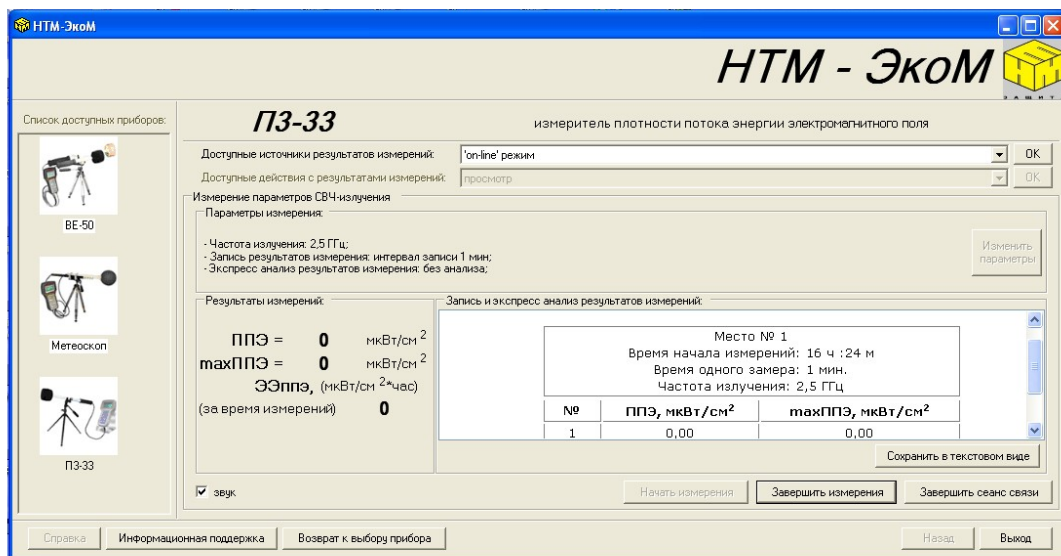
НТМ-ЭкоМ

НТМ - ЭкоМ

Список доступных приборов:

ВЕ-50

Метеоскоп

П3-33

П3-33

измеритель плотности потока энергии электромагнитного поля

Доступные источники результатов измерений: 'on-line' режим OK

Доступные действия с результатами измерений: просмотр OK

Измерение параметров СВЧ-излучения

Параметры измерения:

- Частота излучения: 2,5 ГГц;
- Запись результатов измерения: интервал записи 1 мин;
- Экспресс анализ результатов измерения: без анализа;

Изменить параметры

Результаты измерений:

ППЭ = 0 мкВт/см $^2$

maxППЭ = 0 мкВт/см $^2$

ЭЭппэ, (мкВт/см $^2$*час)

(за время измерений) 0

Запись и экспресс анализ результатов измерений:

Место № 1
Время начала измерений: 16 ч :24 м
Время одного замера: 1 мин.
Частота излучения: 2,5 ГГц

| № | ППЭ, мкВт/см$^2$ | maxППЭ, мкВт/см$^2$ |
|---|---|---|
| 1 | 0,00 | 0,00 |

Сохранить в текстовом виде

звук

Начать измерения Завершить измерения Завершить сеанс связи

Справка Информационная поддержка Возврат к выбору прибора Назад Выход